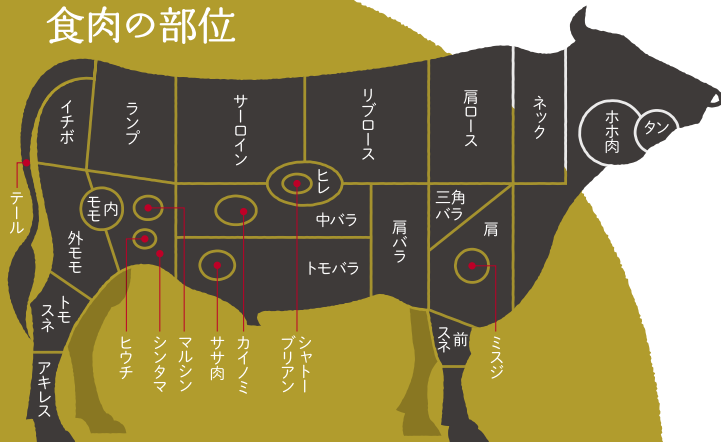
食肉の部位

イチボ
ランプ
サーロイン
リブロース
肩ロース
ネック
ホホ肉
タン
テール
内モモ
外モモ
ヒレ
中バラ
三角バラ
肩
肩バラ
トモバラ
トモスネ
前スネ
アキレス
ヒウチ
シンタマ
マルシン
ササ肉
カイノミ
シャトーブリアン
ミスジ